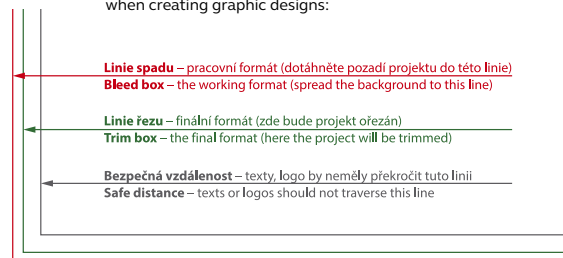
when creating graphic designs:

Linie spadu – pracovní formát (dotáhněte pozadí projektu do této linie)
Bleed box – the working format (spread the background to this line)

Linie řezu – finální formát (zde bude projekt ořezán)
Trim box – the final format (here the project will be trimmed)

Bezpečná vzdálenost – texty, logo by neměly překročit tuto linii
Safe distance – texts or logos should not traverse this line